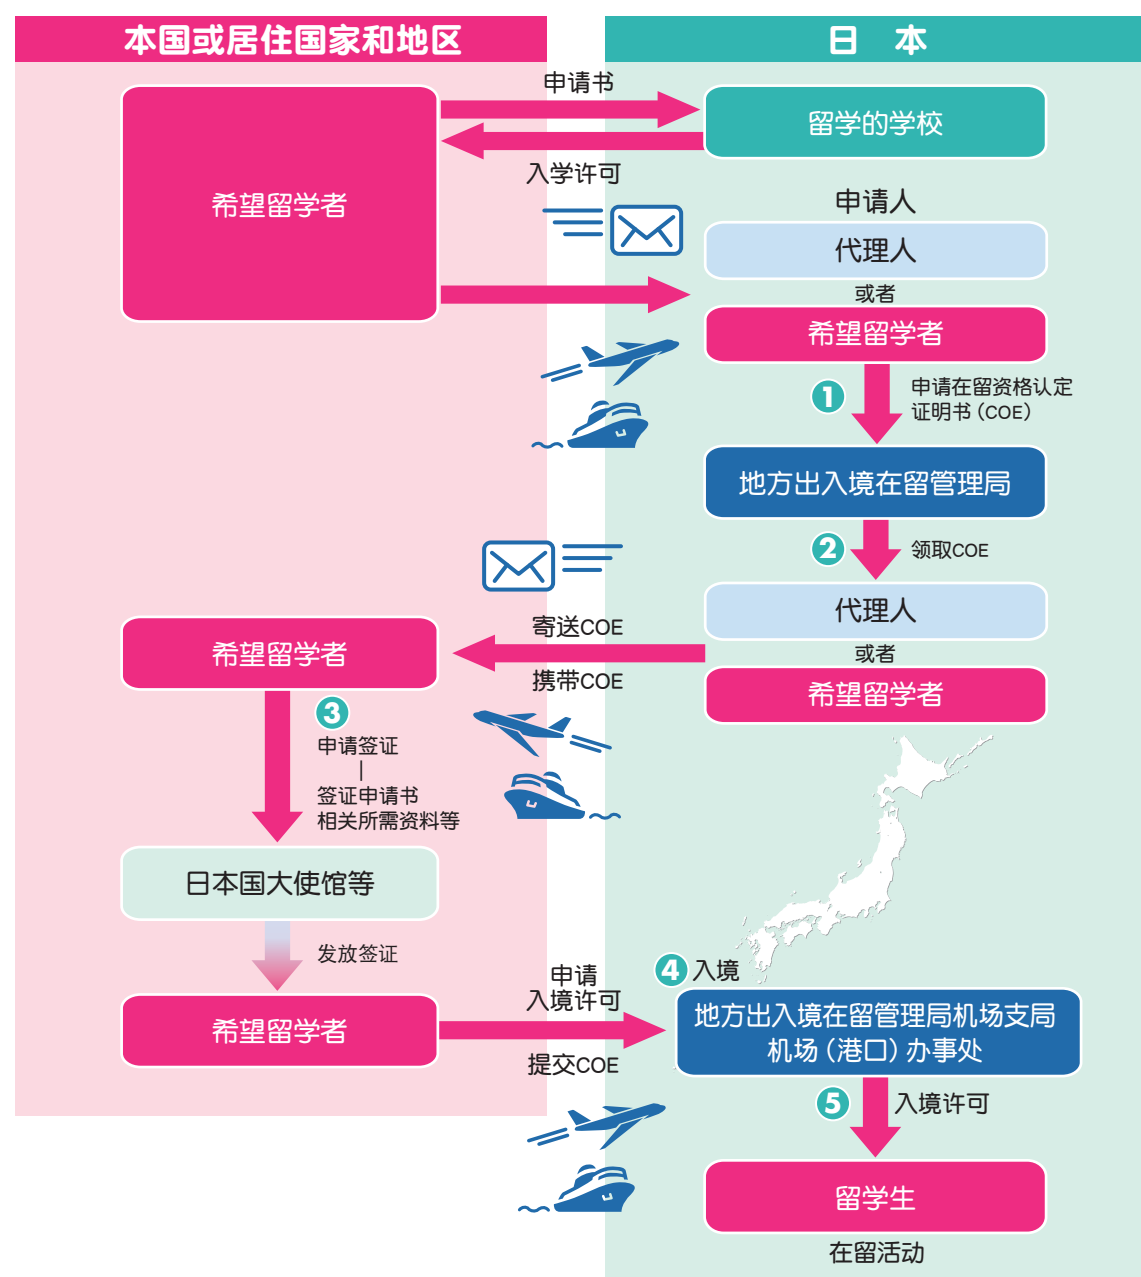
本国或居住国家和地区

日 本

希望留学者

申请书

留学的学校

入学许可

申请人

代理人

或者

希望留学者

1 申请在留资格认定证明书（COE）

地方出入境在留管理局

2 领取COE

代理人

或者

希望留学者

寄送COE

携带COE

希望留学者

3 申请签证
|
签证申请书
相关所需资料等

日本国大使馆等

发放签证

希望留学者

申请
入境许可

提交COE

4 入境

地方出入境在留管理局机场支局
机场（港口）办事处

5 入境许可

留学生

在留活动